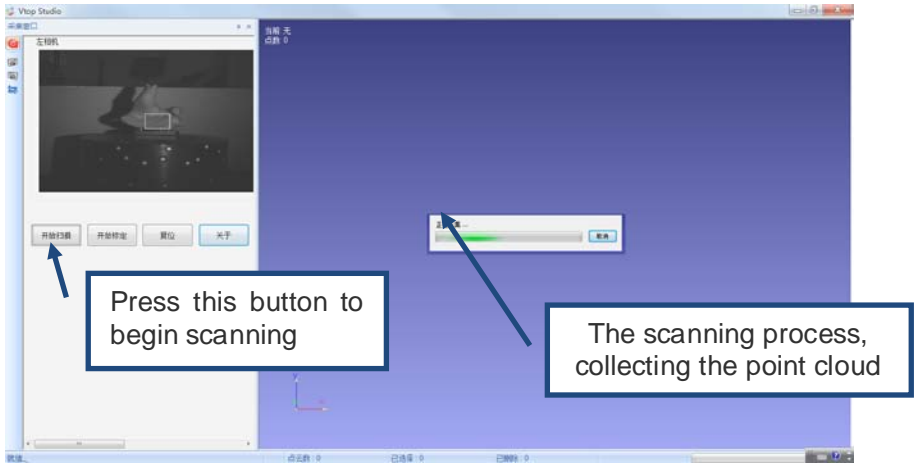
Vtop Studio

采集窗口

左相机

当前: 无
点数: 0

开始扫描 开始标定 复位 关于

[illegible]

取消

Press this button to begin scanning

The scanning process, collecting the point cloud

就绪

点云数: 0

已选择: 0

已删除: 0